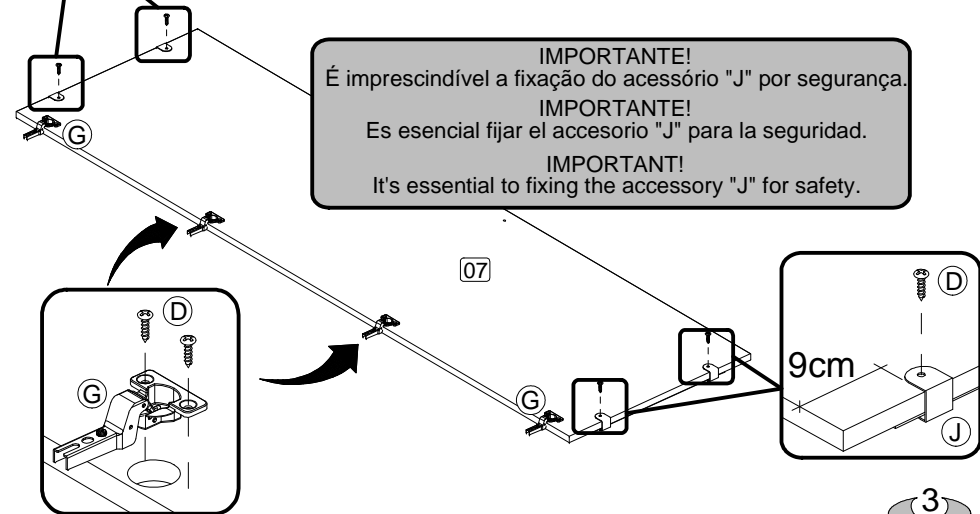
IMPORTANTE!
É imprescindível a fixação do acessório "J" por segurança.

IMPORTANTE!
Es esencial fijar el accesorio "J" para la seguridad.

IMPORTANT!
It's essential to fixing the accessory "J" for safety.

G

07

D

G

G

D

9cm

J

3